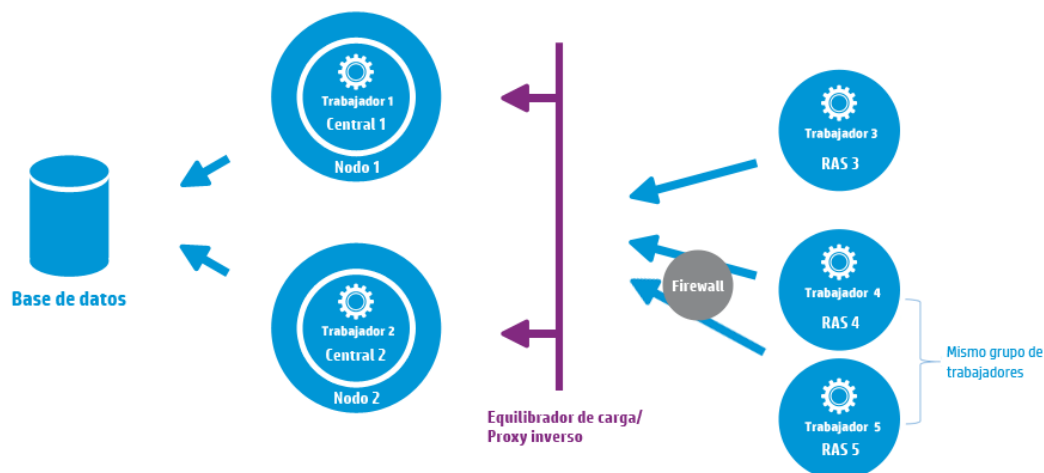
Trabajador 1
Central 1
Nodo 1

Base de datos

Trabajador 2
Central 2
Nodo 2

Equilibrador de carga/
Proxy inverso

Firewall

Trabajador 3
RAS 3

Trabajador 4
RAS 4

Trabajador 5
RAS 5

Mismo grupo de trabajadores